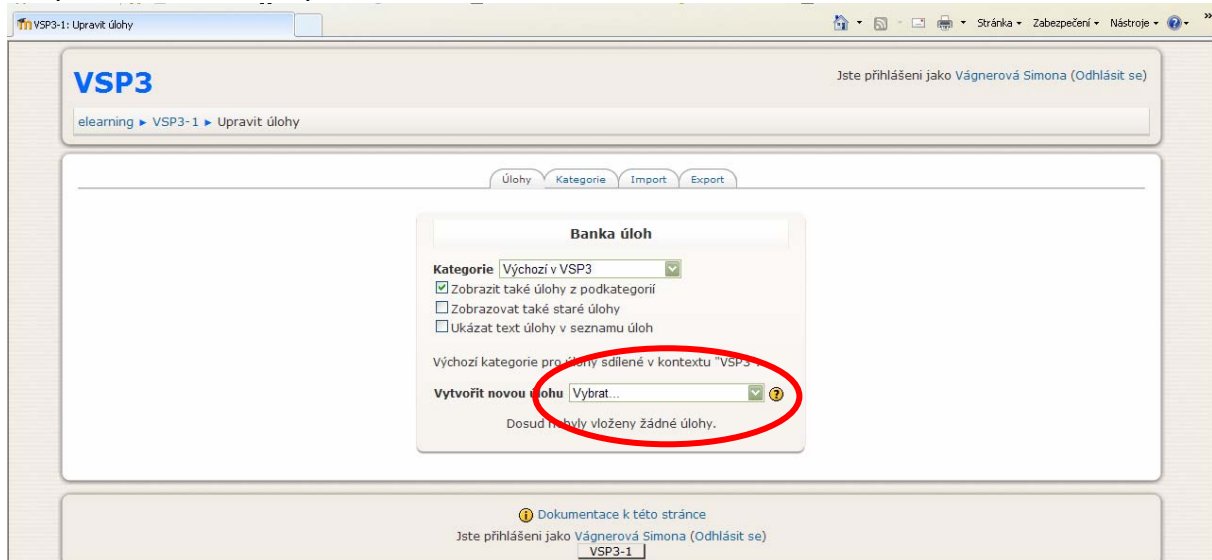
VSP3-1: Upravit úlohy

Stránka ▾ Zabezpečení ▾ Nástroje ▾

VSP3

Jste přihlášeni jako Vágnerová Simona (Odhlásit se)

elearning ► VSP3-1 ► Upravit úlohy

Úlohy | Kategorie | Import | Export

Banka úloh

Kategorie Výchozí v VSP3

Zobrazit také úlohy z podkategorií

Zobrazovat také staré úlohy

Ukázat text úlohy v seznamu úloh

Výchozí kategorie pro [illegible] sdílené v kontextu "VSP3 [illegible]

Vytvořit novou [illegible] Vybrat...

Dosud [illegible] vloženy žádné úlohy.

Dokumentace k této stránce

Jste přihlášeni jako Vágnerová Simona (Odhlásit se)

VSP3-1